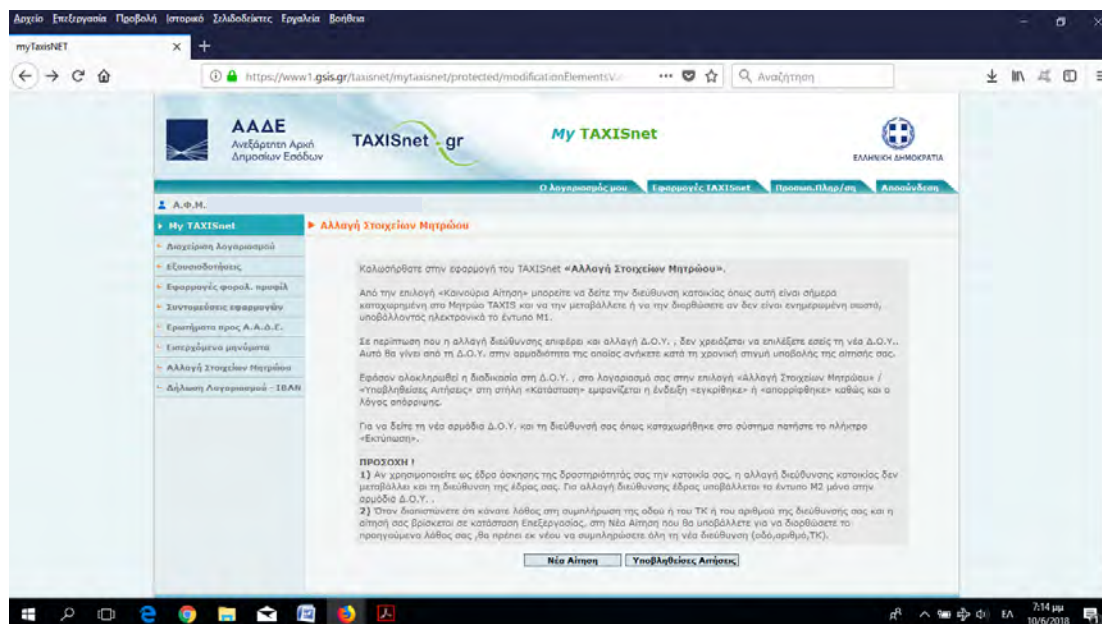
Αρχείο Επεξεργασία Προβολή Ιστορικό Σελιδοδείκτες Εργαλεία Βοήθεια

myTaxisNET

https://www1.gsis.gr/taxisnet/mytaxisnet/protected/modificationElementsV

Αναζήτηση

ΑΑΔΕ
Ανεξάρτητη Αρχή Δημοσίων Εσόδων

TAXISnet.gr

My TAXISnet

ΕΛΛΗΝΙΚΗ ΔΗΜΟΚΡΑΤΙΑ

Ο λογαριασμός μου | Εφαρμογές TAXISnet | Προσωπ.Πληρ/ση | Αποσύνδεση

Α.Φ.Μ.

My TAXISnet
Διαχείριση Λογαριασμού
Εξουσιοδοτήσεις
Εφαρμογές φορολ. προφίλ
Συντομεύσεις εφαρμογών
Ερωτήματα προς Α.Α.Δ.Ε.
Εισερχόμενα μηνύματα
Αλλαγή Στοιχείων Μητρώου
Δήλωση Λογαριασμού - IBAN

Αλλαγή Στοιχείων Μητρώου

Καλωσήρθατε στην εφαρμογή του TAXISnet «Αλλαγή Στοιχείων Μητρώου».

Από την επιλογή «Καινούρια Αίτηση» μπορείτε να δείτε την διεύθυνση κατοικίας όπως αυτή είναι σήμερα καταχωρημένη στο Μητρώο TAXIS και να την μεταβάλλετε ή να την διορθώσετε αν δεν είναι ενημερωμένη σωστά, υποβάλλοντας ηλεκτρονικά το έντυπο Μ1.

Σε περίπτωση που η αλλαγή διεύθυνσης επιφέρει και αλλαγή Δ.Ο.Υ. , δεν χρειάζεται να επιλέξετε εσείς τη νέα Δ.Ο.Υ.. Αυτό θα γίνει από τη Δ.Ο.Υ. στην αρμοδιότητα της οποίας ανήκετε κατά τη χρονική στιγμή υποβολής της αίτησής σας.

Εφόσον ολοκληρωθεί η διαδικασία στη Δ.Ο.Υ. , στο λογαριασμό σας στην επιλογή «Αλλαγή Στοιχείων Μητρώου» / «Υποβληθείσες Αιτήσεις» στη στήλη «Κατάσταση» εμφανίζεται η ένδειξη «εγκρίθηκε» ή «απορρίφθηκε» καθώς και ο λόγος απόρριψης.

Για να δείτε τη νέα αρμόδια Δ.Ο.Υ. και τη διεύθυνσή σας όπως καταχωρήθηκε στο σύστημα πατήστε το πλήκτρο «Εκτύπωση».

ΠΡΟΣΟΧΗ !
1) Αν χρησιμοποιείτε ως έδρα άσκησης της δραστηριότητάς σας την κατοικία σας, η αλλαγή διεύθυνσης κατοικίας δεν μεταβάλλει και τη διεύθυνση της έδρας σας. Για αλλαγή διεύθυνσης έδρας υποβάλλεται το έντυπο Μ2 μόνο στην αρμόδια Δ.Ο.Υ. .
2) Όταν διαπιστώνετε ότι κάνατε λάθος στη συμπλήρωση της οδού ή του ΤΚ ή του αριθμού της διεύθυνσής σας και η αίτησή σας βρίσκεται σε κατάσταση Επεξεργασίας, στη Νέα Αίτηση που θα υποβάλλετε για να διορθώσετε το προηγούμενο λάθος σας ,θα πρέπει εκ νέου να συμπληρώσετε όλη τη νέα διεύθυνση (οδό,αριθμό,ΤΚ).

Νέα Αίτηση | Υποβληθείσες Αιτήσεις

ΕΛ 7:14 μμ 10/6/2018